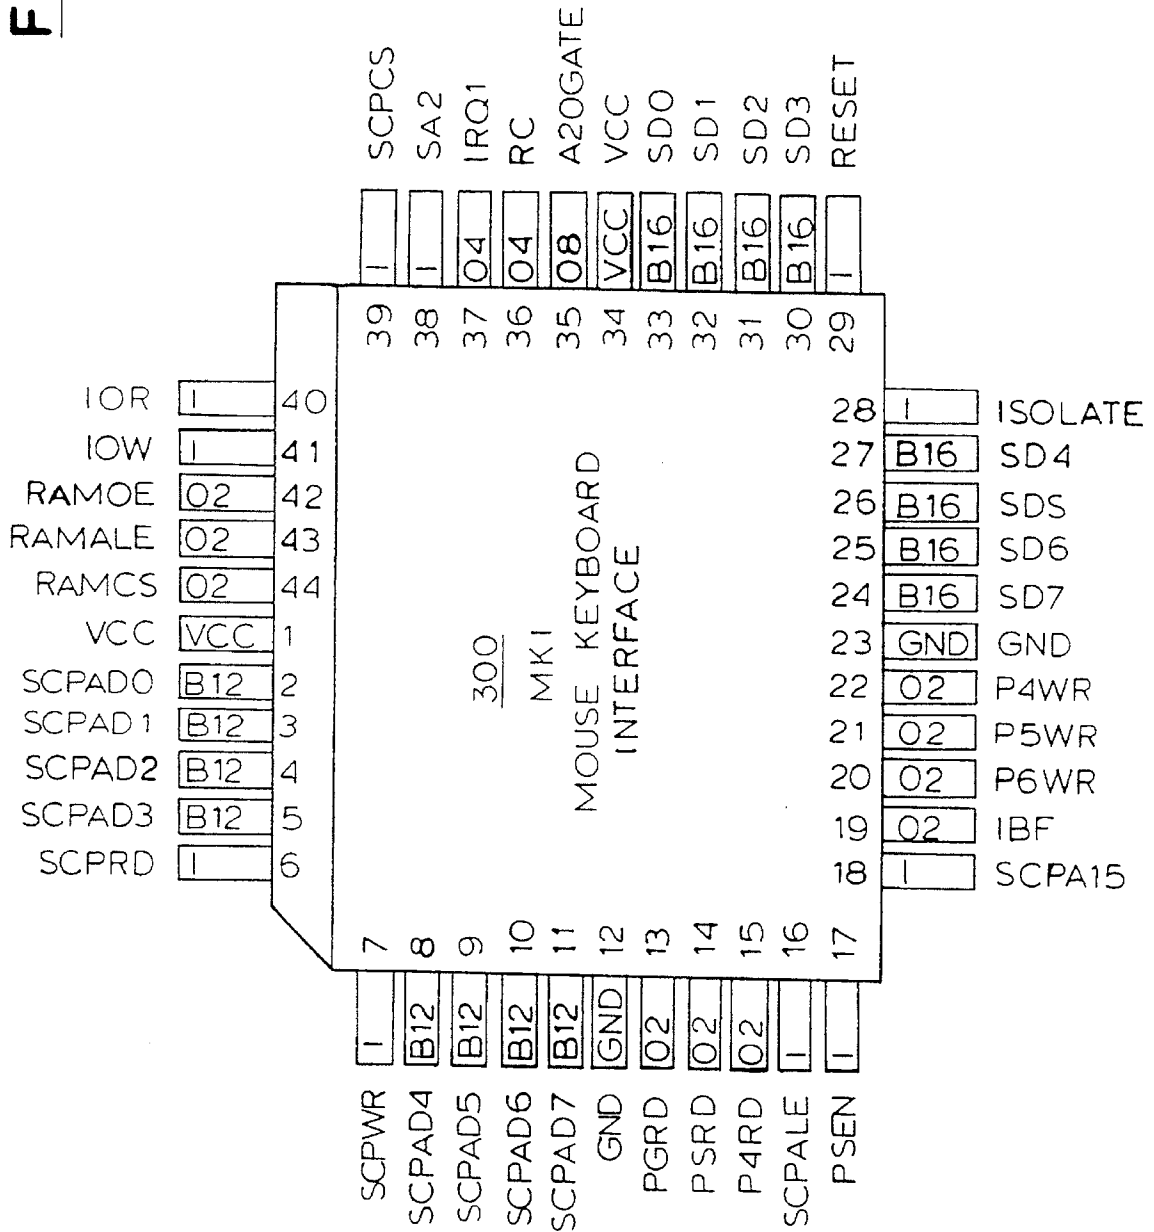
F

SCPCS SA2 IRQ1 RC A20GATE VCC SD0 SD1 SD2 SD3 RESET

I I O4 O4 O8 VCC B16 B16 B16 B16 I

39 38 37 36 35 34 33 32 31 30 29

IOR I 40
IOW I 41
RAMOE O2 42
RAMALE O2 43
RAMCS O2 44
VCC VCC 1
SCPAD0 B12 2
SCPAD1 B12 3
SCPAD2 B12 4
SCPAD3 B12 5
SCPRD I 6

300
MK1
MOUSE KEYBOARD INTERFACE

28 I ISOLATE
27 B16 SD4
26 B16 SDS
25 B16 SD6
24 B16 SD7
23 GND GND
22 O2 P4WR
21 O2 P5WR
20 O2 P6WR
19 O2 IBF
18 I SCPA15

7 8 9 10 11 12 13 14 15 16 17

I B12 B12 B12 B12 GND O2 O2 O2 I I

SCPWR SCPAD4 SCPAD5 SCPAD6 SCPAD7 GND PGRD PSRD P4RD SCPALE PSEN